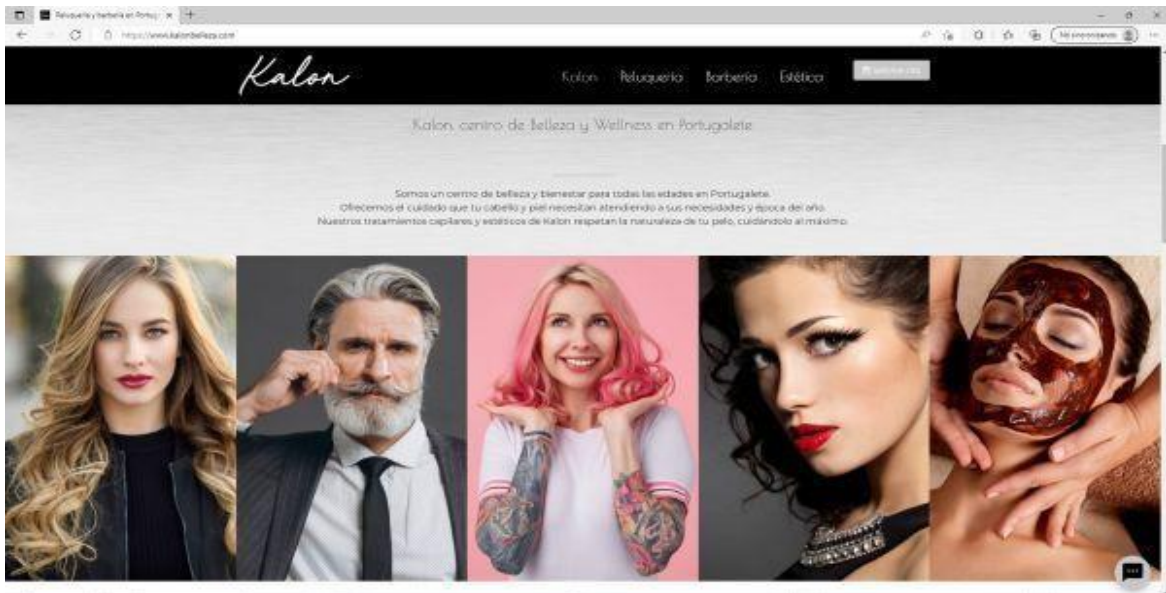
Peluquería y barbería en Portug ×
https://www.kalonbelleza.com
No sincronizando

Kalon
Kalon Peluquería Barbería Estética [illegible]

Kalon centro de Belleza y Wellness en Portugalete

Somos un centro de belleza y bienestar para todas las edades en Portugalete.
Ofrecemos el cuidado que tu cabello y piel necesitan atendiendo a sus necesidades y época del año.
Nuestros tratamientos capilares y estéticos de Kalon respetan la naturaleza de tu pelo, cuidándolo al máximo.